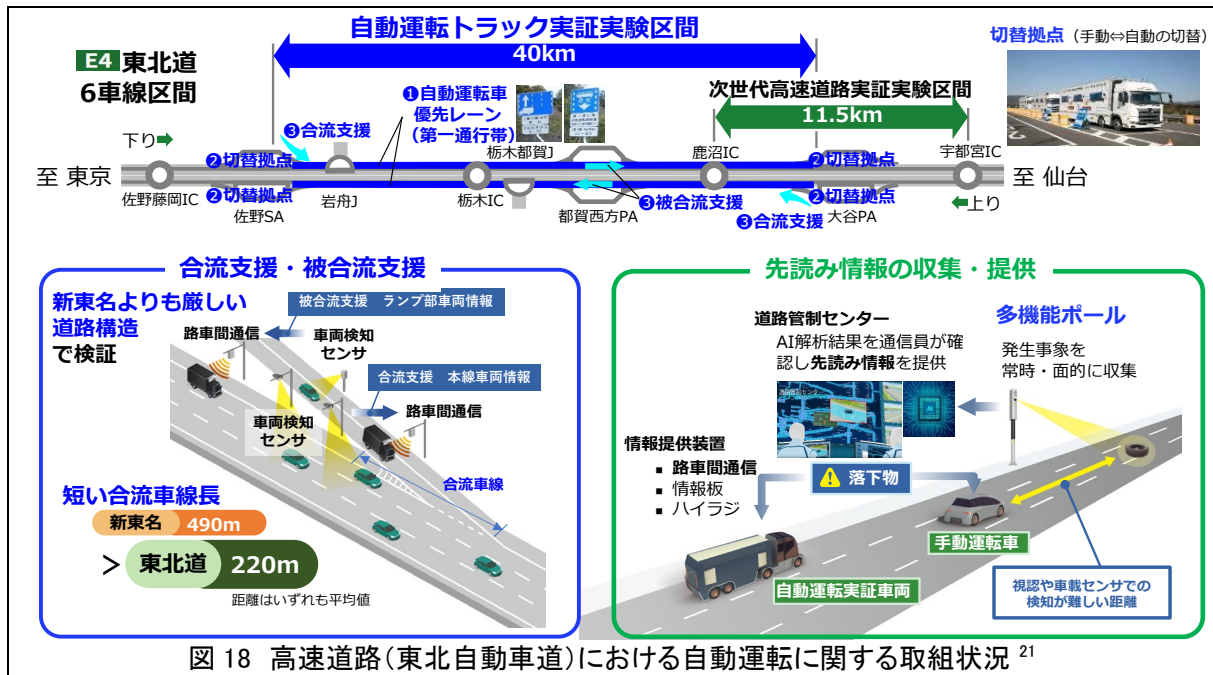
自動運転トラック実証実験区間

40km

E4 東北道
6車線区間

切替拠点（手動⇔自動の切替）

次世代高速道路実証実験区間

11.5km

❶自動運転車優先レーン（第一通行帯）

❸合流支援

下り

❷切替拠点

❷切替拠点

栃木都賀J

鹿沼IC

❷切替拠点

宇都宮IC

至 東京

至 仙台

佐野藤岡IC

佐野SA

岩舟J

栃木IC

都賀西方PA

❸被合流支援

❷切替拠点

❸合流支援

大谷PA

上り

合流支援・被合流支援

新東名よりも厳しい道路構造で検証

被合流支援　ランプ部車両情報

路車間通信

車両検知センサ

合流支援　本線車両情報

路車間通信

車両検知センサ

合流車線

短い合流車線長

新東名 490m

> 東北道 220m

距離はいずれも平均値

先読み情報の収集・提供

道路管制センター

AI解析結果を通信員が確認し先読み情報を提供

多機能ポール

発生事象を常時・面的に収集

情報提供装置
■ 路車間通信
■ 情報板
■ ハイラジ

落下物

手動運転車

自動運転実証車両

視認や車載センサでの検知が難しい距離

図 18 高速道路（東北自動車道）における自動運転に関する取組状況 $^{21}$